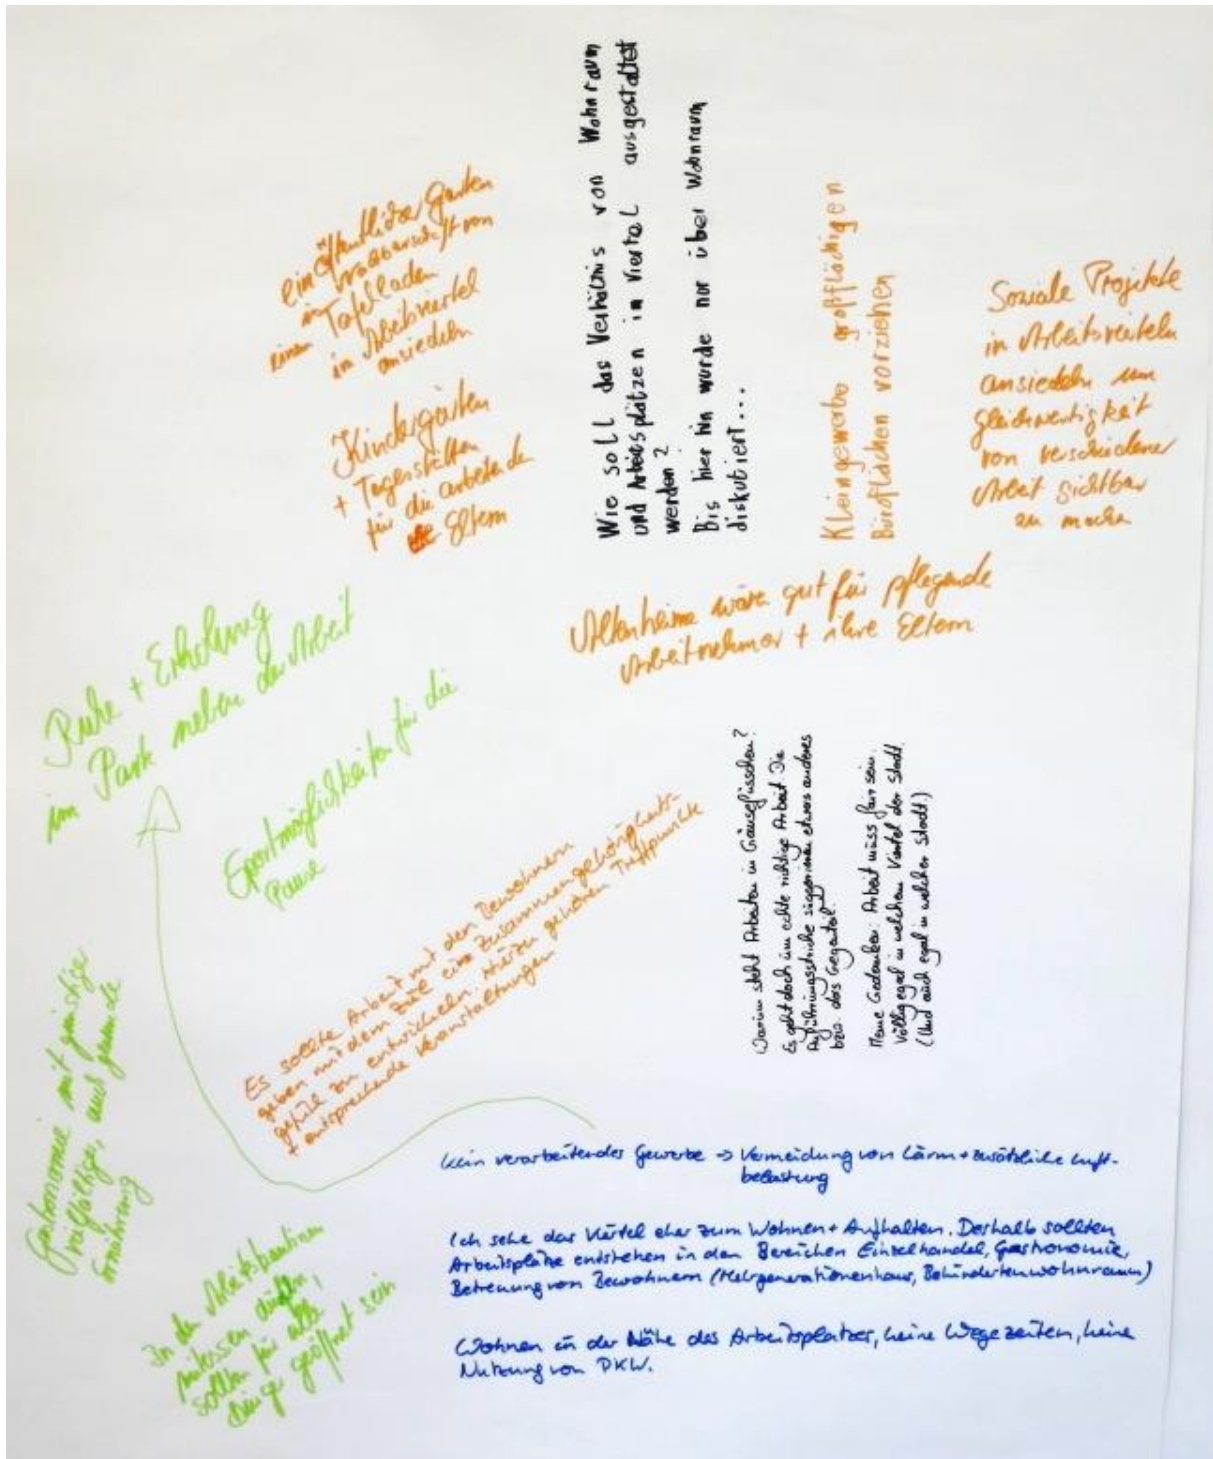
Ein öffentlicher Garten in Trägerschaft von einem Tafelladen im Arbeitsviertel ansiedeln

Kindergarten + Tagesstätten für die arbeitende Eltern

Wie soll das Verhältnis von Wohnraum und Arbeitsplätzen im Viertel ausgestaltet werden?
Bis hier hin wurde nur über Wohnraum diskutiert...

Kleingewerbe großflächigen Büroflächen vorziehen

Soziale Projekte in Arbeitsvierteln ansiedeln um Gleichwertigkeit von verschiedener Arbeit sichtbar zu mache

Altenheime wäre gut für pflegende Arbeitnehmer + ihre Eltern

Ruhe + Erholung im Park neben der Arbeit

Sportmöglichkeiten für die Pause

Es sollte Arbeit mit den Bewohnern geben mit dem Ziel ein Zusammengehörigkeitsgefühl zu entwickeln. Hierzu gehören Treffpunkte + entsprechende Veranstaltungen

Warum steht Arbeiten in Gänsefüßchen? Es geht doch um echte richtige Arbeit. Die Anführungsstriche suggerieren etwas anderes bzw. das Gegenteil.

Meine Gedanken: Arbeit muss fair sein. Völlig egal in welchem Viertel der Stadt. (Und auch egal in welcher Stadt)

Gastronomie mit gesunder vielfältiger, auch veganer Ernährung

In der Arbeitskantinen müssen dürfen, sollen für alle öffentlich geöffnet sein

kein verarbeitendes Gewerbe → Vermeidung von Lärm + zusätzliche Luftbelastung

Ich sehe das Viertel eher zum Wohnen + Aufhalten. Deshalb sollten Arbeitsplätze entstehen in den Bereichen Einzelhandel, Gastronomie, Betreuung von Bewohnern (Mehrgenerationenhaus, Behindertenwohnraum)

Wohnen in der Nähe des Arbeitsplatzes, keine Wegezeiten, keine Nutzung von PKW.